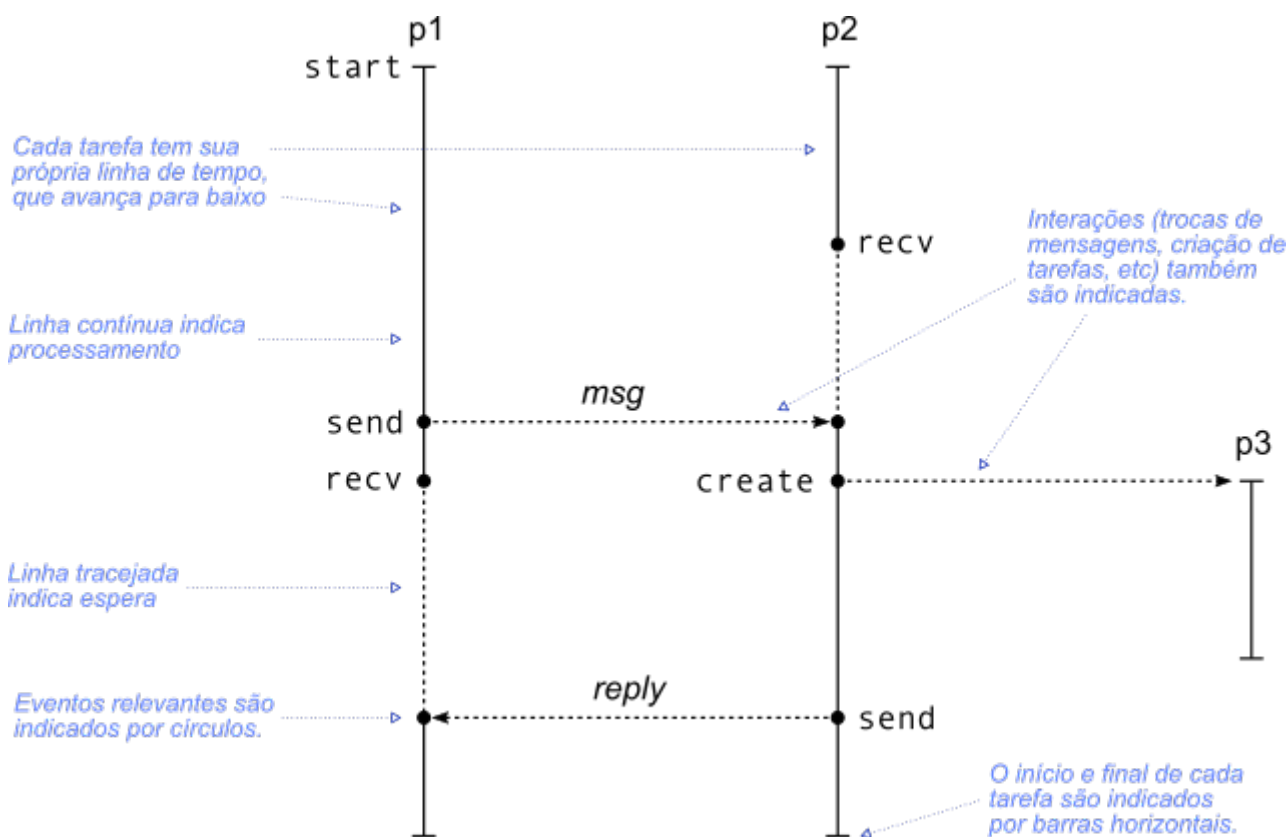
p1

p2

start

Cada tarefa tem sua própria linha de tempo, que avança para baixo

recv

Interações (trocas de mensagens, criação de tarefas, etc) também são indicadas.

Linha contínua indica processamento

msg

send

p3

recv

create

Linha tracejada indica espera

reply

Eventos relevantes são indicados por círculos.

send

O início e final de cada tarefa são indicados por barras horizontais.